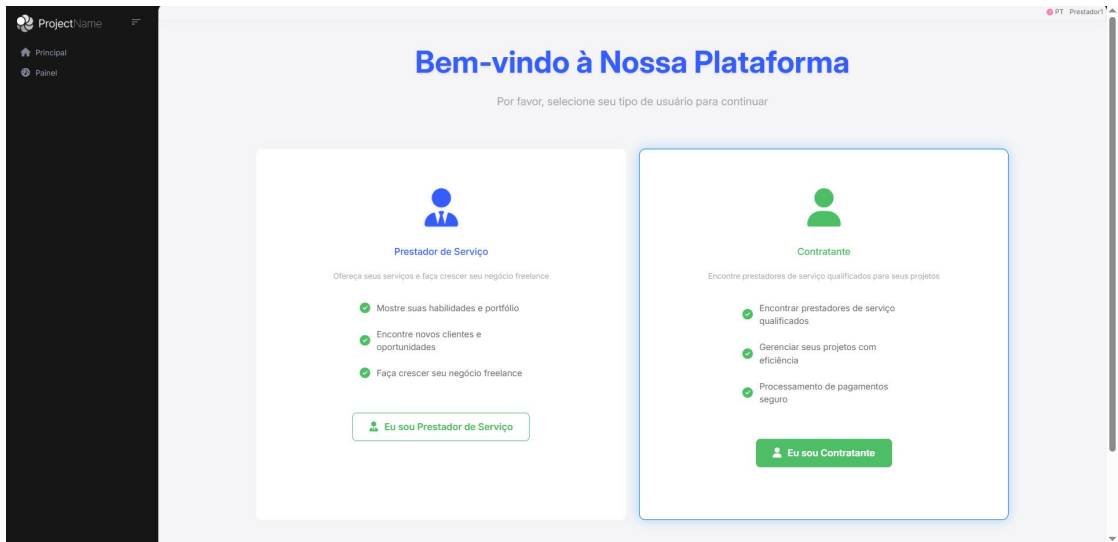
ProjectName

Principal

Painel

PT Prestador1

Bem-vindo à Nossa Plataforma

Por favor, selecione seu tipo de usuário para continuar

Prestador de Serviço

Ofereça seus serviços e faça crescer seu negócio freelance

Mostre suas habilidades e portfólio

Encontre novos clientes e oportunidades

Faça crescer seu negócio freelance

Eu sou Prestador de Serviço

Contratante

Encontre prestadores de serviço qualificados para seus projetos

Encontrar prestadores de serviço qualificados

Gerenciar seus projetos com eficiência

Processamento de pagamentos seguro

Eu sou Contratante